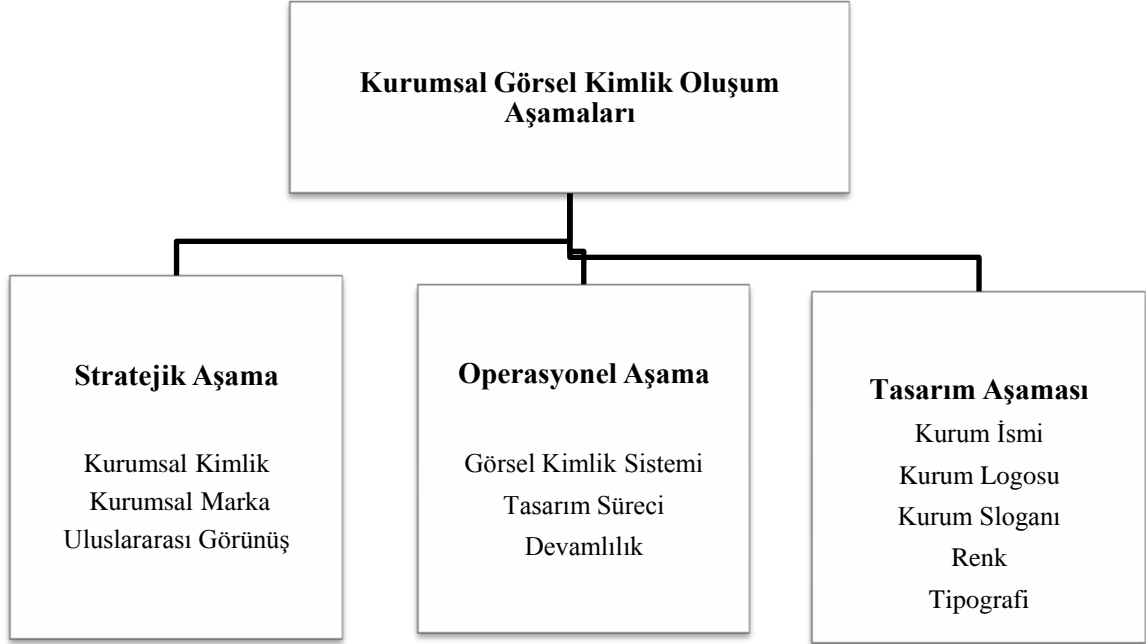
Kurumsal Görsel Kimlik Oluşum Aşamaları

Stratejik Aşama

Kurumsal Kimlik
Kurumsal Marka
Uluslararası Görünüş

Operasyonel Aşama

Görsel Kimlik Sistemi
Tasarım Süreci
Devamlılık

Tasarım Aşaması
Kurum İsmi
Kurum Logosu
Kurum Sloganı
Renk
Tipografi